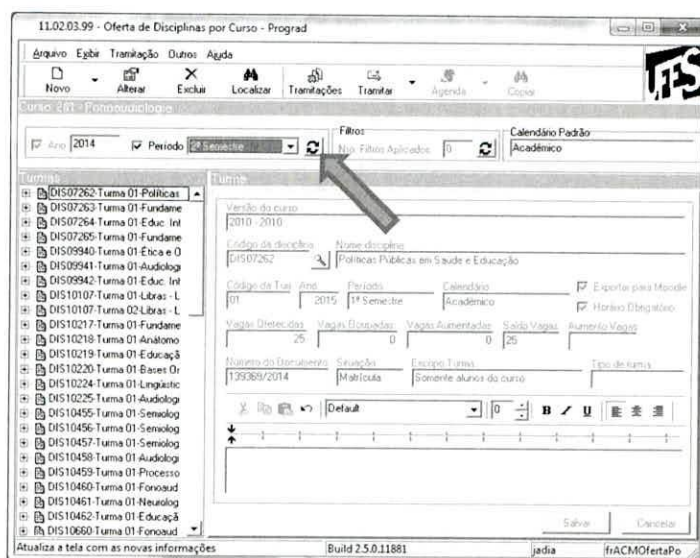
11.02.03.99 - Oferta de Disciplinas por Curso - Prograd

Arquivo Exibir Tramitação Outros Ajuda

Novo Alterar Excluir Localizar Tramitações Tramitar Agenda Copiar

UFES

Curso: 201 - Fonoaudiologia

Ano 2014 Período 2º Semestre

Filtros
Nro. Filtros Aplicados 0

Calendário Padrão
Acadêmico

Turmas
DIS07262-Turma 01-Políticas
DIS07263-Turma 01-Fundame
DIS07264-Turma 01-Educ. Int
DIS07265-Turma 01-Fundame
DIS09940-Turma 01-Ética e O
DIS09941-Turma 01-Audiologi
DIS09942-Turma 01-Educ. Int
DIS10107-Turma 01-Libras - L
DIS10107-Turma 02-Libras - L
DIS10217-Turma 01-Fundame
DIS10218-Turma 01-Anatomo
DIS10219-Turma 01-Educaçã
DIS10220-Turma 01-Bases Or
DIS10224-Turma 01-Linguístic
DIS10225-Turma 01-Audiologi
DIS10455-Turma 01-Semiolog
DIS10456-Turma 01-Semiolog
DIS10457-Turma 01-Semiolog
DIS10458-Turma 01-Audiologi
DIS10459-Turma 01-Processo
DIS10460-Turma 01-Fonoaud
DIS10461-Turma 01-Neurolog
DIS10462-Turma 01-Educaçã
DIS10660-Turma 01-Fonoaud

Turma

Versão do curso
2010 - 2010

Código da disciplina
DIS07262

Nome disciplina
Políticas Públicas em Saúde e Educação

Código da Tur
01

Ano
2015

Período
1º Semestre

Calendário
Acadêmico

Exportar para Moodle
Horário Obrigatório

Vagas Oferecidas
25

Vagas Ocupadas
0

Vagas Aumentadas
0

Saldo Vagas
25

Aumento Vagas

Número do Documento
139369/2014

Situação
Matrícula

Escopo Turma
Somente alunos do curso

Tipo de turma

Default

0

B I U

Salvar Cancelar

Atualiza a tela com as novas informações Build 2.5.0.11881 jadia frACMOfertaPo